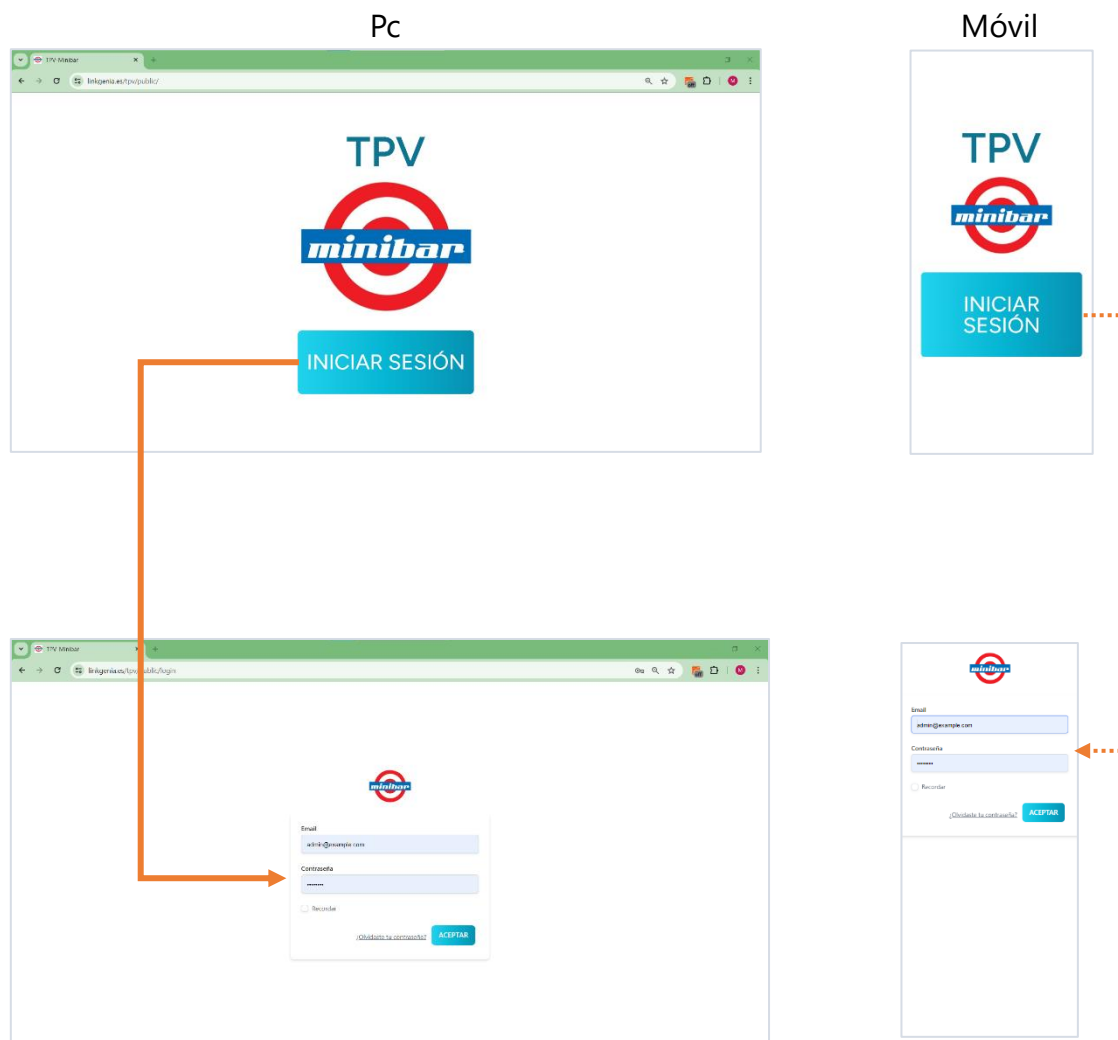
Pc

Móvil

TPV Minibar
linkgenia.es/tpv/public/

TPV

minibar

INICIAR SESIÓN

TPV

minibar

INICIAR SESIÓN

TPV Minibar
linkgenia.es/tpv/public/login

minibar

Email
admin@example.com
Contraseña
••••••••
Recordar
¿Olvidaste tu contraseña?
ACEPTAR

minibar

Email
admin@example.com
Contraseña
••••••••
Recordar
¿Olvidaste tu contraseña?
ACEPTAR